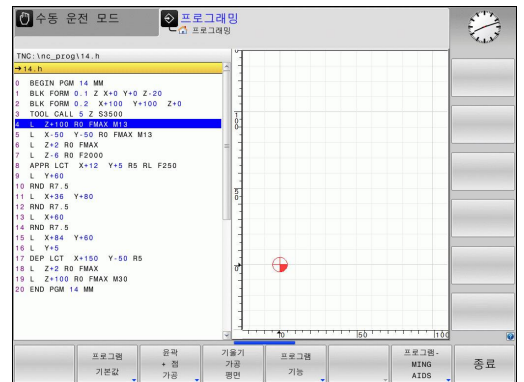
수동 운전 모드

프로그래밍
프로그래밍

TNC:\nc_prog\14.h
→14.h
0 BEGIN PGM 14 MM
1 BLK FORM 0.1 Z X+0 Y+0 Z-20
2 BLK FORM 0.2 X+100 Y+100 Z+0
3 TOOL CALL 5 Z S3500
4 L Z+100 R0 FMAX M13
5 L X-50 Y-50 R0 FMAX M13
6 L Z+2 R0 FMAX
7 L Z-6 R0 F2000
8 APPR LCT X+12 Y+5 R5 RL F250
9 L Y+60
10 RND R7.5
11 L X+36 Y+80
12 RND R7.5
13 L X+60
14 RND R7.5
15 L X+84 Y+60
16 L Y+5
17 DEP LCT X+150 Y-50 R5
18 L Z+2 R0 FMAX
19 L Z+100 R0 FMAX M30
20 END PGM 14 MM

0
10
50
100

프로그램 기본값
윤곽 + 점 가공
기울기 가공 평면
프로그램 기능
프로그램-MING AIDS
종료